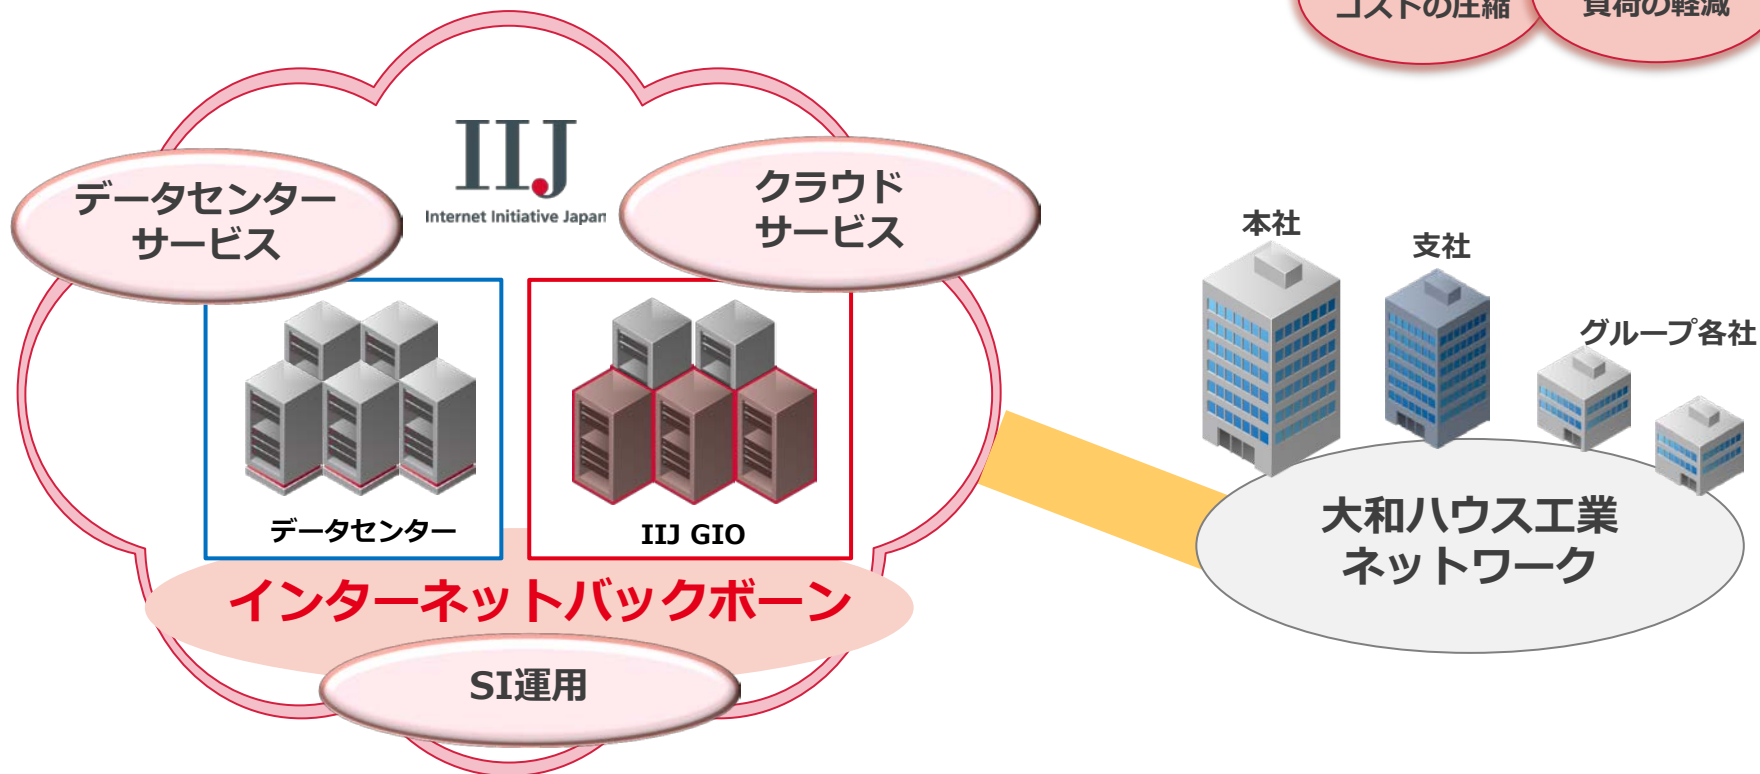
コストの圧縮
負荷の軽減

IIJ
Internet Initiative Japan

データセンターサービス

クラウドサービス

データセンター

IIJ GIO

インターネットバックボーン

SI運用

本社

支社

グループ各社

大和ハウス工業ネットワーク